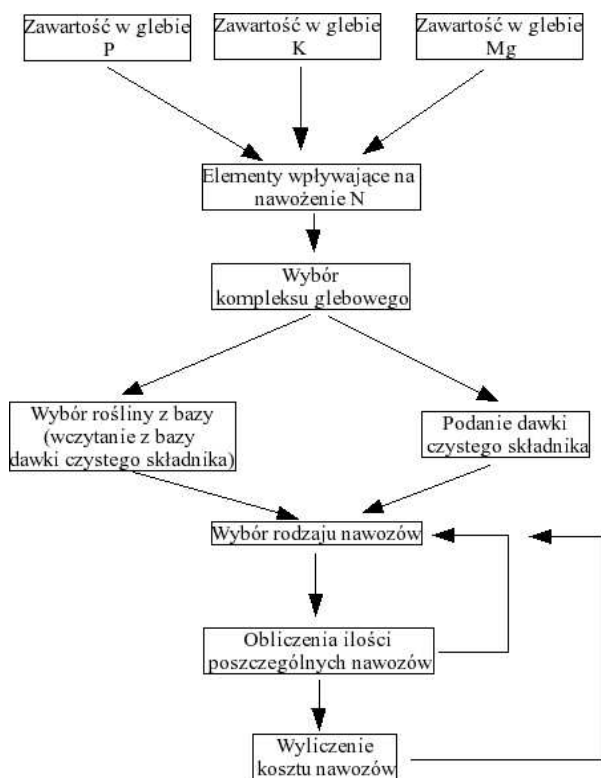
Zawartość w glebie P

Zawartość w glebie K

Zawartość w glebie Mg

Elementy wpływające na nawożenie N

Wybór kompleksu glebowego

Wybór rośliny z bazy (wczytanie z bazy dawki czystego składnika)

Podanie dawki czystego składnika

Wybór rodzaju nawozów

Obliczenia ilości poszczególnych nawozów

Wyliczenie kosztu nawozów